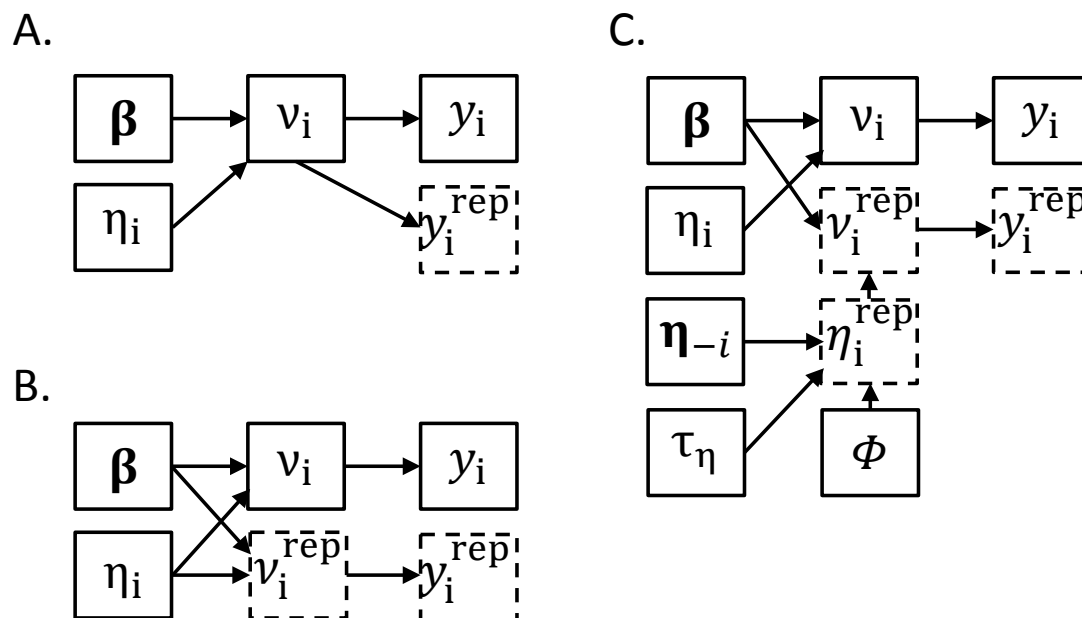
A.

$\boldsymbol{\beta}$

$\nu_i$

$y_i$

$\eta_i$

$y_i^{rep}$

B.

$\boldsymbol{\beta}$

$\nu_i$

$y_i$

$\eta_i$

$\nu_i^{rep}$

$y_i^{rep}$

C.

$\boldsymbol{\beta}$

$\nu_i$

$y_i$

$\eta_i$

$\nu_i^{rep}$

$y_i^{rep}$

$\boldsymbol{\eta}_{-i}$

$\eta_i^{rep}$

$\tau_\eta$

$\Phi$